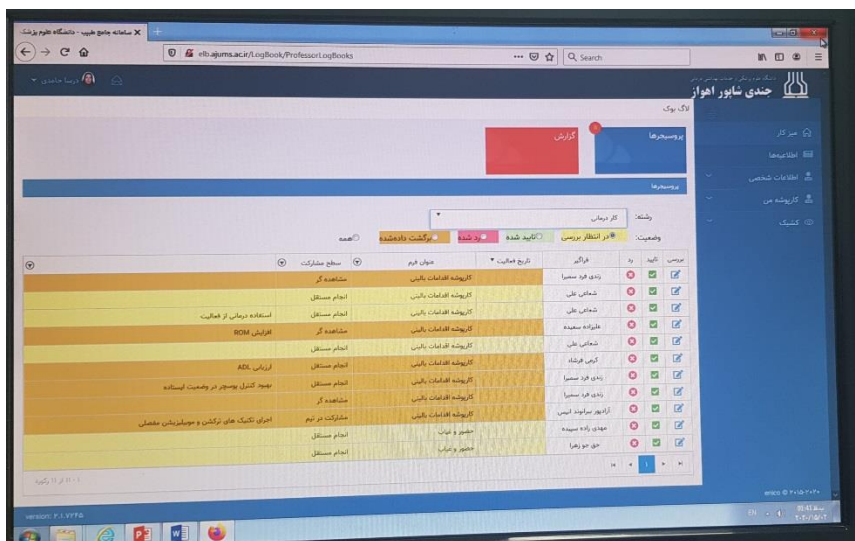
سامانه جامع طبیب - دانشگاه علوم پزشک

elb.ajums.ac.ir/LogBook/ProfessorLogBooks

Search

جندی شاپور اهواز

لاگ بوک

میز کار
اطلاعیه‌ها
اطلاعات شخصی
کارپوشه من
کشیک

پروسیجرها
گزارش

پروسیجرها

رشته: کار درمانی

وضعیت: در انتظار بررسی | تایید شده | رد شده | برگشت داده‌شده | همه

| بررسی | تایید | رد | فراگیر | تاریخ فعالیت | عنوان فرم | سطح مشارکت | |
|---|---|---|---|---|---|---|---|
| | | | زندی فرد سمیرا | | کارپوشه اقدامات بالینی | مشاهده گر | |
| | | | شجاعی علی | | کارپوشه اقدامات بالینی | انجام مستقل | |
| | | | شجاعی علی | | کارپوشه اقدامات بالینی | انجام مستقل | استفاده درمانی از فعالیت |
| | | | علیزاده سعیده | | کارپوشه اقدامات بالینی | مشاهده گر | افزایش ROM |
| | | | شجاعی علی | | کارپوشه اقدامات بالینی | انجام مستقل | |
| | | | کریمی فرشاد | | کارپوشه اقدامات بالینی | انجام مستقل | ارزیابی ADL |
| | | | زندی فرد سمیرا | | کارپوشه اقدامات بالینی | انجام مستقل | بهبود کنترل پوسچر در وضعیت ایستاده |
| | | | زندی فرد سمیرا | | کارپوشه اقدامات بالینی | مشاهده گر | |
| | | | آزادپور نیرآباد انیس | | کارپوشه اقدامات بالینی | مشارکت در تیم | اجرای تکنیک های ترکشن و موبیلیزیشن مفصلی |
| | | | مهدی زاده سپیده | | حضور و غیاب | انجام مستقل | |
| | | | حق جو زهرا | | حضور و غیاب | انجام مستقل | |

1

Version: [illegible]

EN